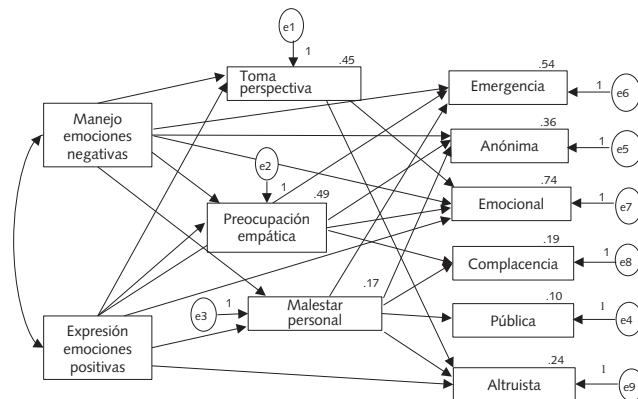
e1

1

.45

Toma perspectiva

Manejo emociones negativas

e2

1

.49

Preocupación empática

Expresión emociones positivas

e3

1

.17

Malestar personal

.54

Emergencia

1

e6

.36

Anónima

1

e5

.74

Emocional

1

e7

.19

Complacencia

1

e8

.10

Pública

1

e4

.24

Altruista

1

e9